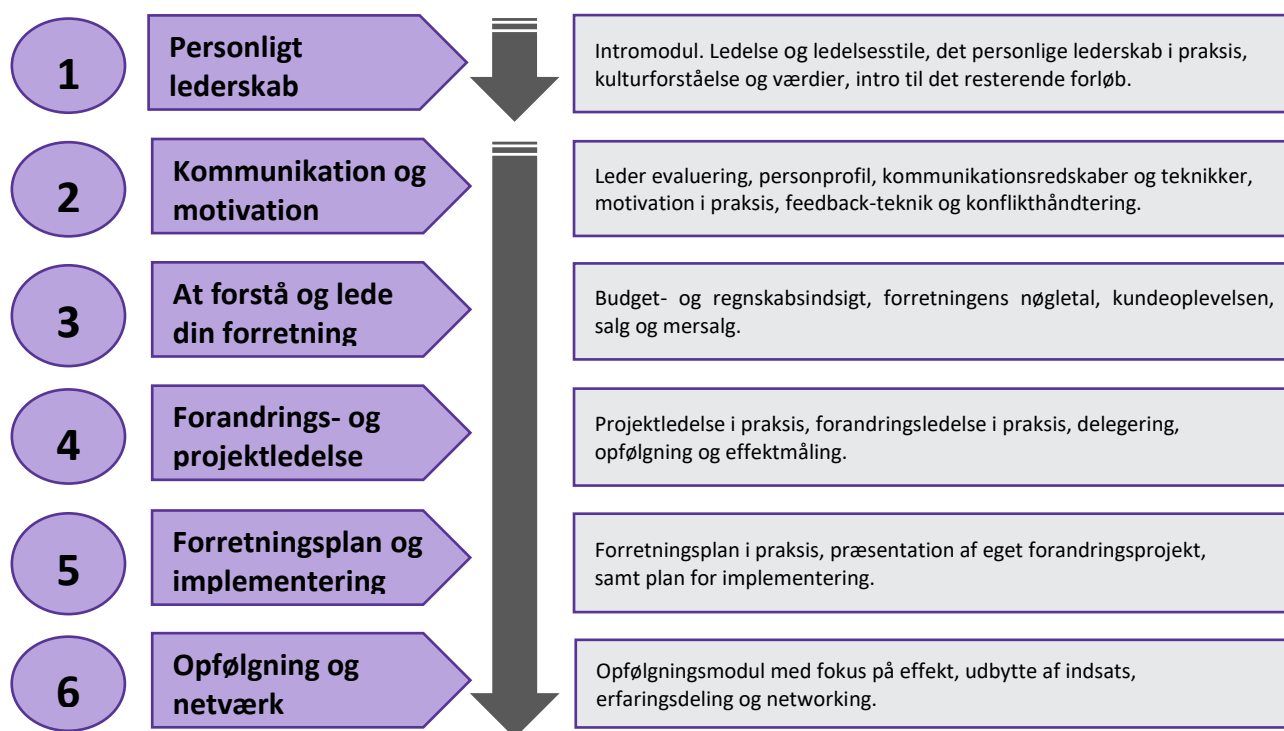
1

Personligt lederskab

Intromodul. Ledelse og ledelsesstile, det personlige lederskab i praksis, kulturforståelse og værdier, intro til det resterende forløb.

2

Kommunikation og motivation

Leder evaluering, personprofil, kommunikationsredskaber og teknikker, motivation i praksis, feedback-teknik og konflikthåndtering.

3

At forstå og lede din forretning

Budget- og regnskabsindsigt, forretningens nøgletal, kundeoplevelsen, salg og mersalg.

4

Forandrings- og projektledelse

Projektledelse i praksis, forandringsledelse i praksis, delegering, opfølgning og effektmåling.

5

Forretningsplan og implementering

Forretningsplan i praksis, præsentation af eget forandringsprojekt, samt plan for implementering.

6

Opfølgning og netværk

Opfølgningsmodul med fokus på effekt, udbytte af indsats, erfaringsdeling og networking.